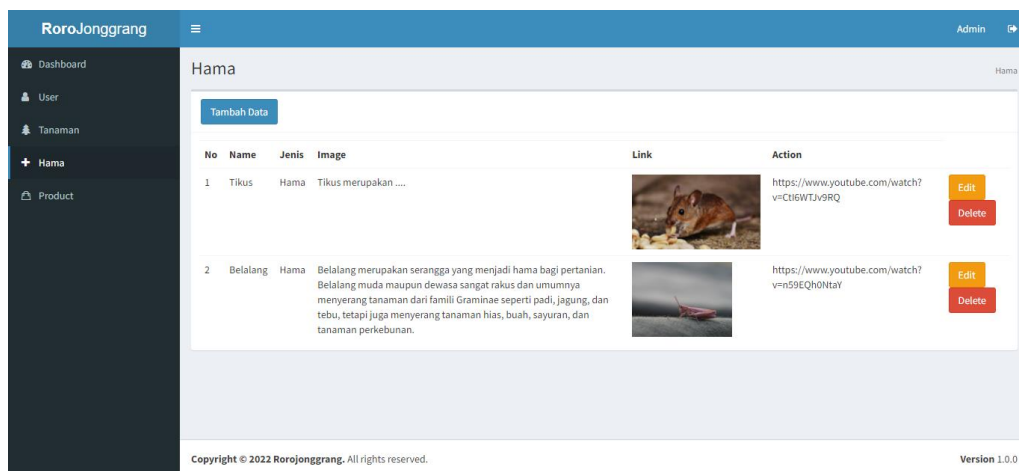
RoroJonggrang

Dashboard
User
Tanaman
Hama
Product

Admin

Hama

Hama

Tambah Data

| No | Name | Jenis | Image | Link | Action |
|---|---|---|---|---|---|
| 1 | Tikus | Hama | Tikus merupakan .... | | https://www.youtube.com/watch?v=CtI6WTJv9RQ | Edit Delete |
| 2 | Belalang | Hama | Belalang merupakan serangga yang menjadi hama bagi pertanian. Belalang muda maupun dewasa sangat rakus dan umumnya menyerang tanaman dari famili Graminae seperti padi, jagung, dan tebu, tetapi juga menyerang tanaman hias, buah, sayuran, dan tanaman perkebunan. | | https://www.youtube.com/watch?v=n59EQh0NtaY | Edit Delete |

Copyright © 2022 Rorojonggrang. All rights reserved.

Version 1.0.0